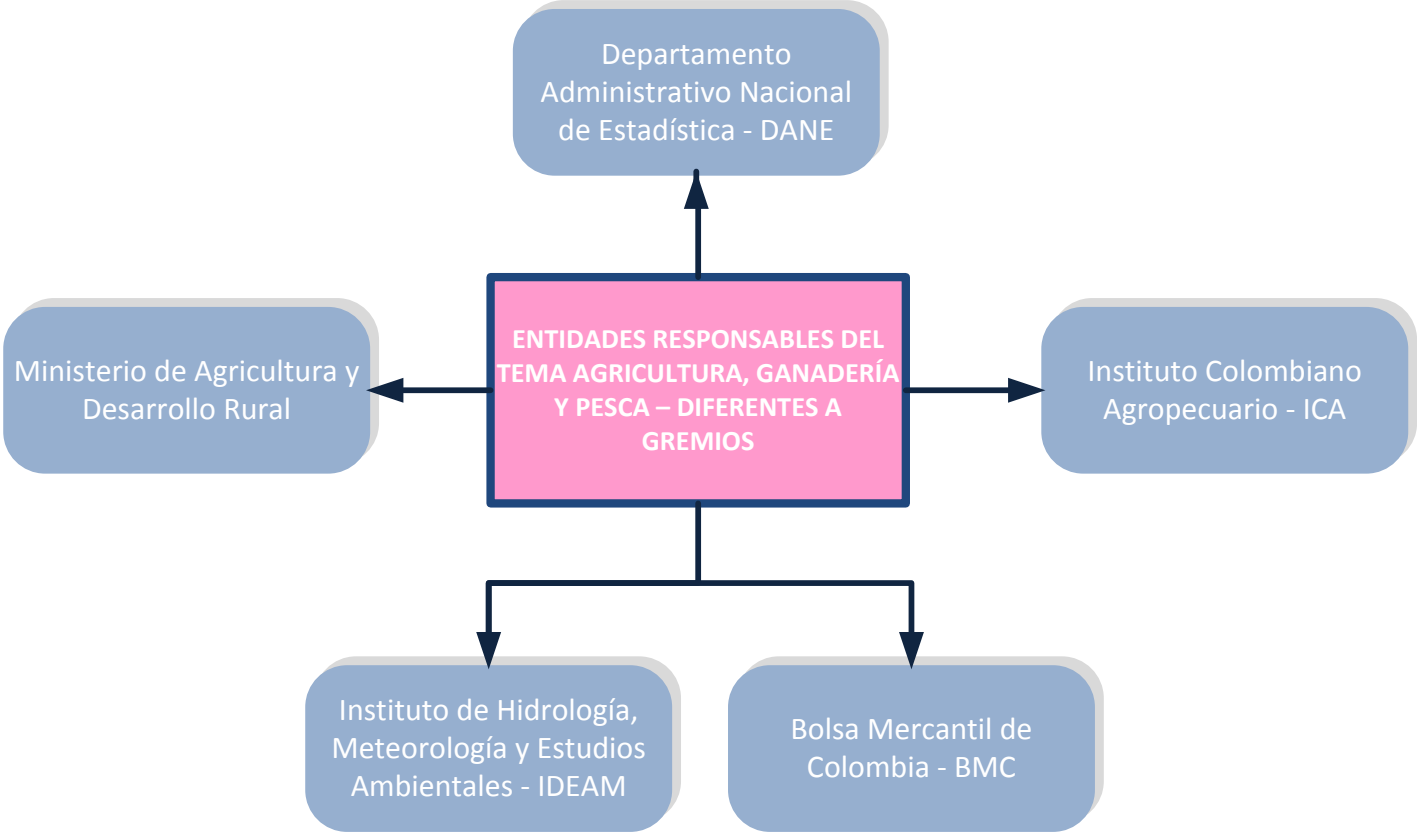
Departamento Administrativo Nacional de Estadística - DANE

Ministerio de Agricultura y Desarrollo Rural

ENTIDADES RESPONSABLES DEL TEMA AGRICULTURA, GANADERÍA Y PESCA – DIFERENTES A GREMIOS

Instituto Colombiano Agropecuario - ICA

Instituto de Hidrología, Meteorología y Estudios Ambientales - IDEAM

Bolsa Mercantil de Colombia - BMC